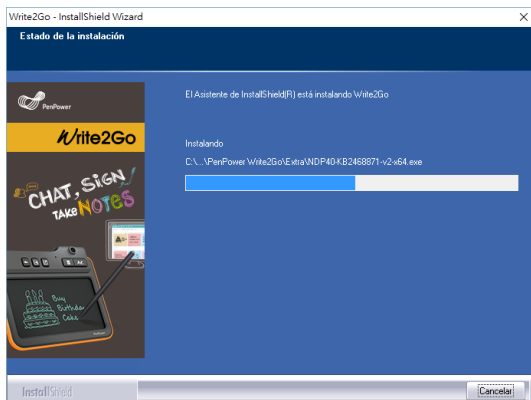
Write2Go - InstallShield Wizard

Estado de la instalación

PenPower

Write2Go

CHAT, SIGN, TAKE NOTES

Buy Birthday Cake

El Asistente de InstallShield(R) está instalando Write2Go

Instalando

C:\...\PenPower Write2Go\Extra\NDP40-KB2468871-v2-x64.exe

InstallShield

Cancelar